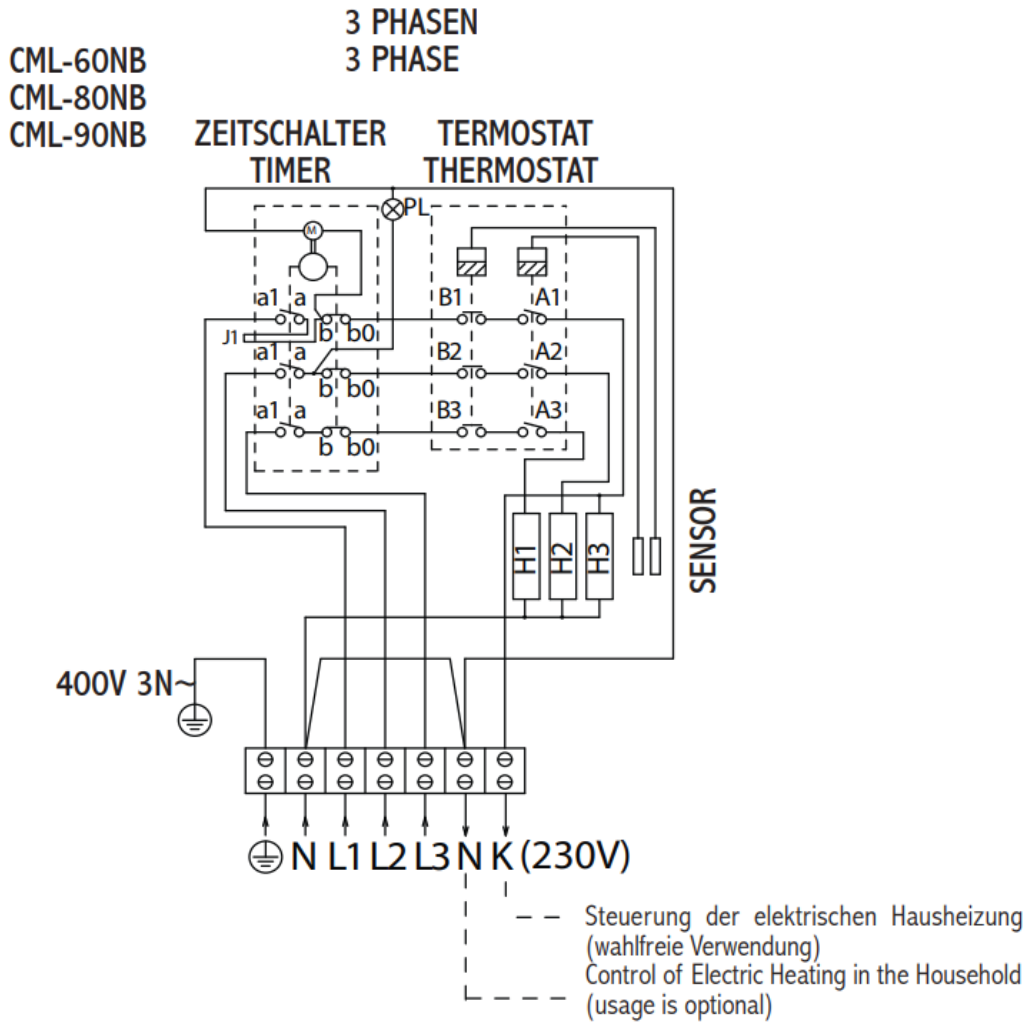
3 PHASEN
3 PHASE

CML-60NB
CML-80NB
CML-90NB

ZEITSCHALTER
TIMER

TERMOSTAT
THERMOSTAT

PL

M

a1 a
J1
b b0
a1 a
b b0
a1 a
b b0

B1 A1
B2 A2
B3 A3

H1 H2 H3

SENSOR

400V 3N~

N L1 L2 L3 N K (230V)

Steuerung der elektrischen Hausheizung (wahlfreie Verwendung)
Control of Electric Heating in the Household (usage is optional)